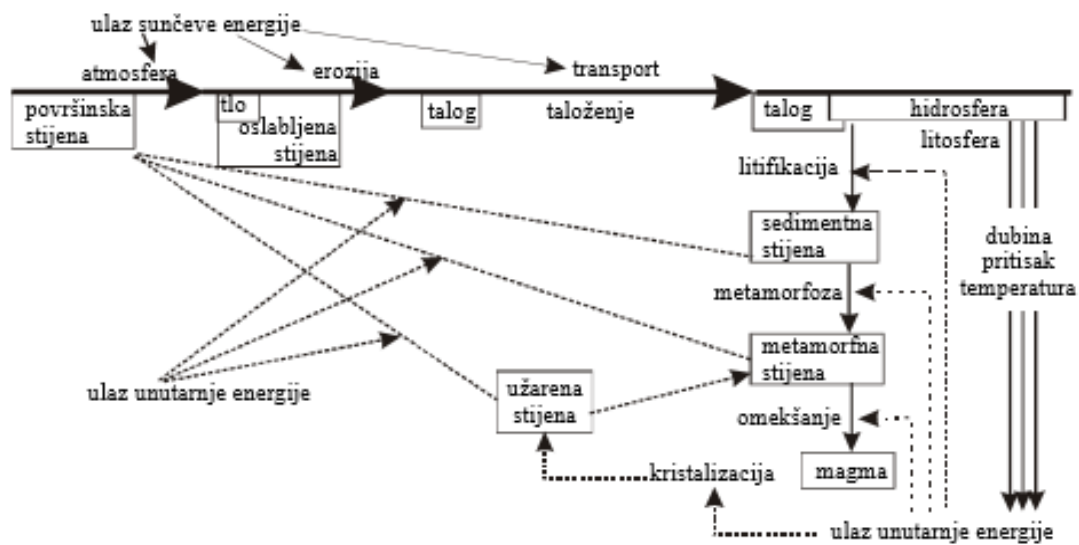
ulaz sunčeve energije

atmosfera

erozija

transport

površinska stijena

tlo

oslabljena stijena

talog

taloženje

talog

hidrosfera

litosfera

litifikacija

sedimentna stijena

dubina pritisak temperatura

metamorfoza

metamorfna stijena

ulaz unutarnje energije

užarena stijena

omekšanje

magma

kristalizacija

ulaz unutarnje energije